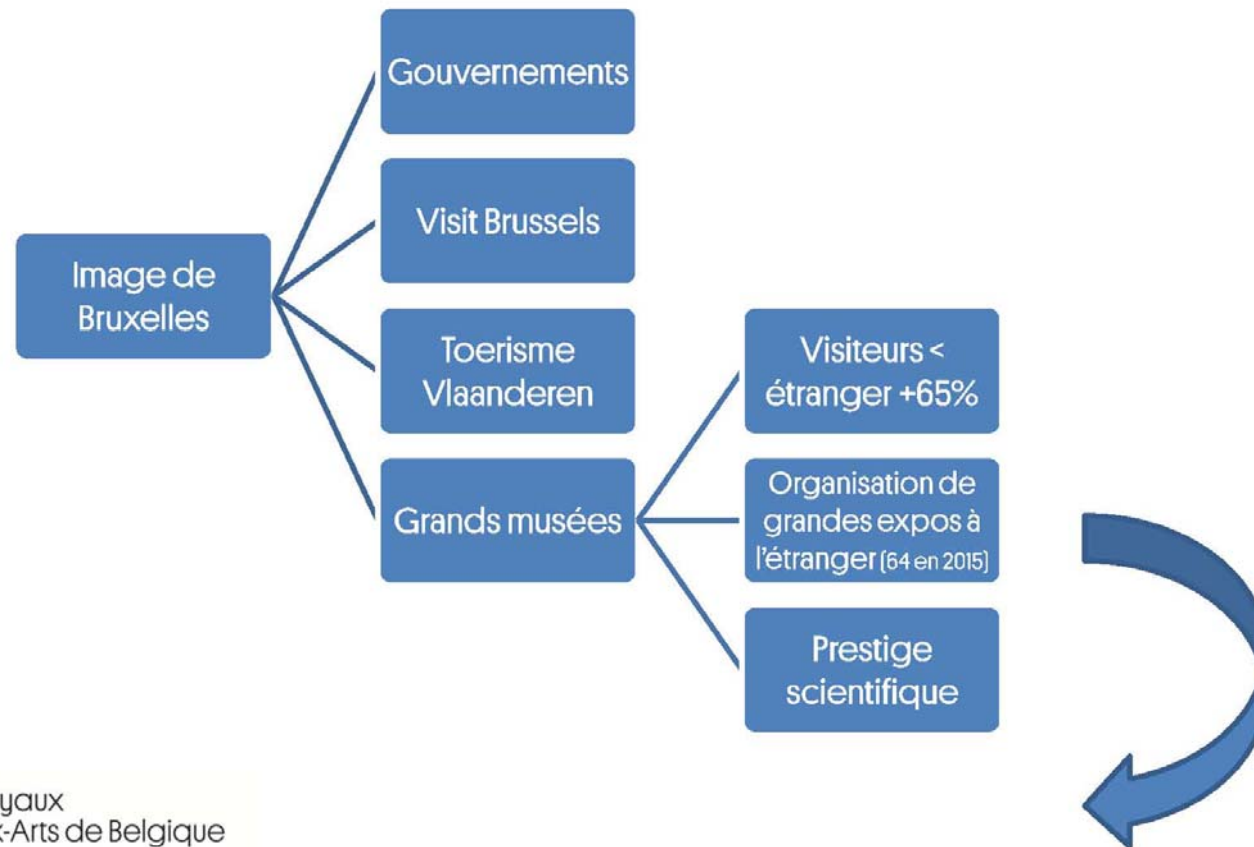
Image de Bruxelles

Gouvernements

Visit Brussels

Toerisme Vlaanderen

Grands musées

Visiteurs < étranger +65%

Organisation de grandes expos à l'étranger (64 en 2015)

Prestige scientifique

yaux
x-Arts de Belgique